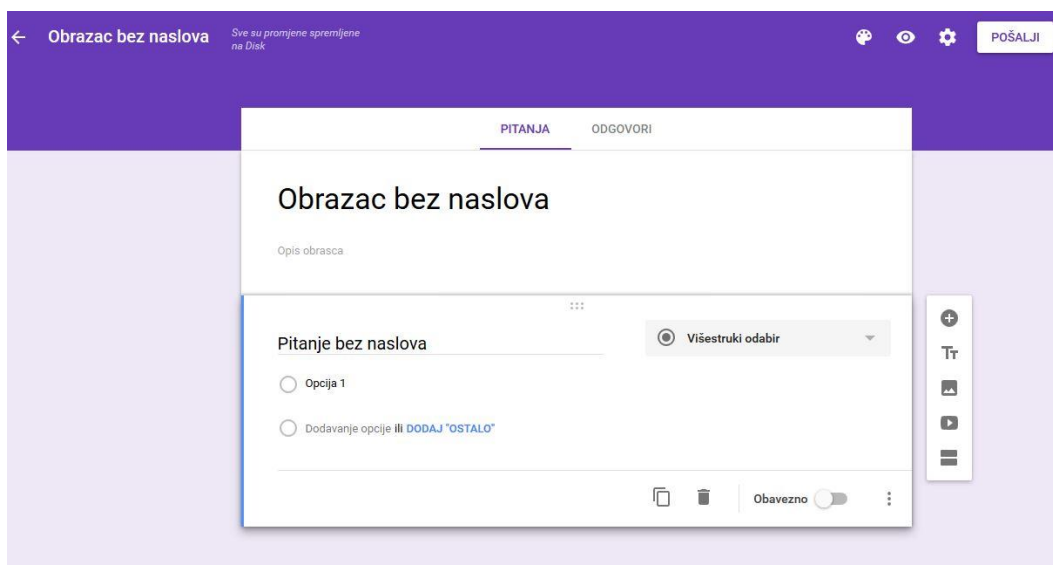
Obrazac bez naslova

Sve su promjene spremljene na Disk

POŠALJI

PITANJA

ODGOVORI

Obrazac bez naslova

Opis obrasca

Pitanje bez naslova

Višestruki odabir

Opcija 1

Dodavanje opcije ili DODAJ "OSTALO"

Obavezno